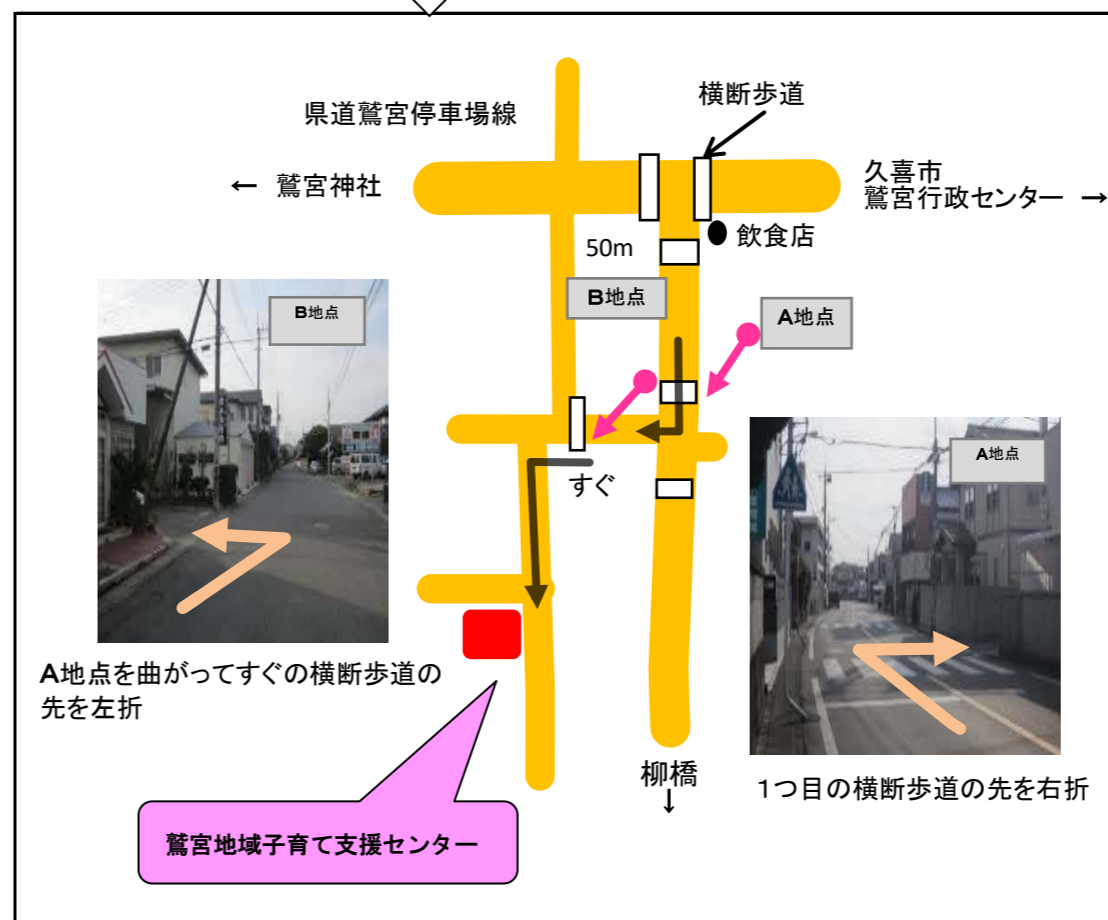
県道鷲宮停車場線

横断歩道

← 鷲宮神社

久喜市
鷲宮行政センター →

飲食店

50m

B地点

A地点

B地点

すぐ

A地点

A地点を曲がってすぐの横断歩道の先を左折

柳橋
↓

1つ目の横断歩道の先を右折

鷲宮地域子育て支援センター